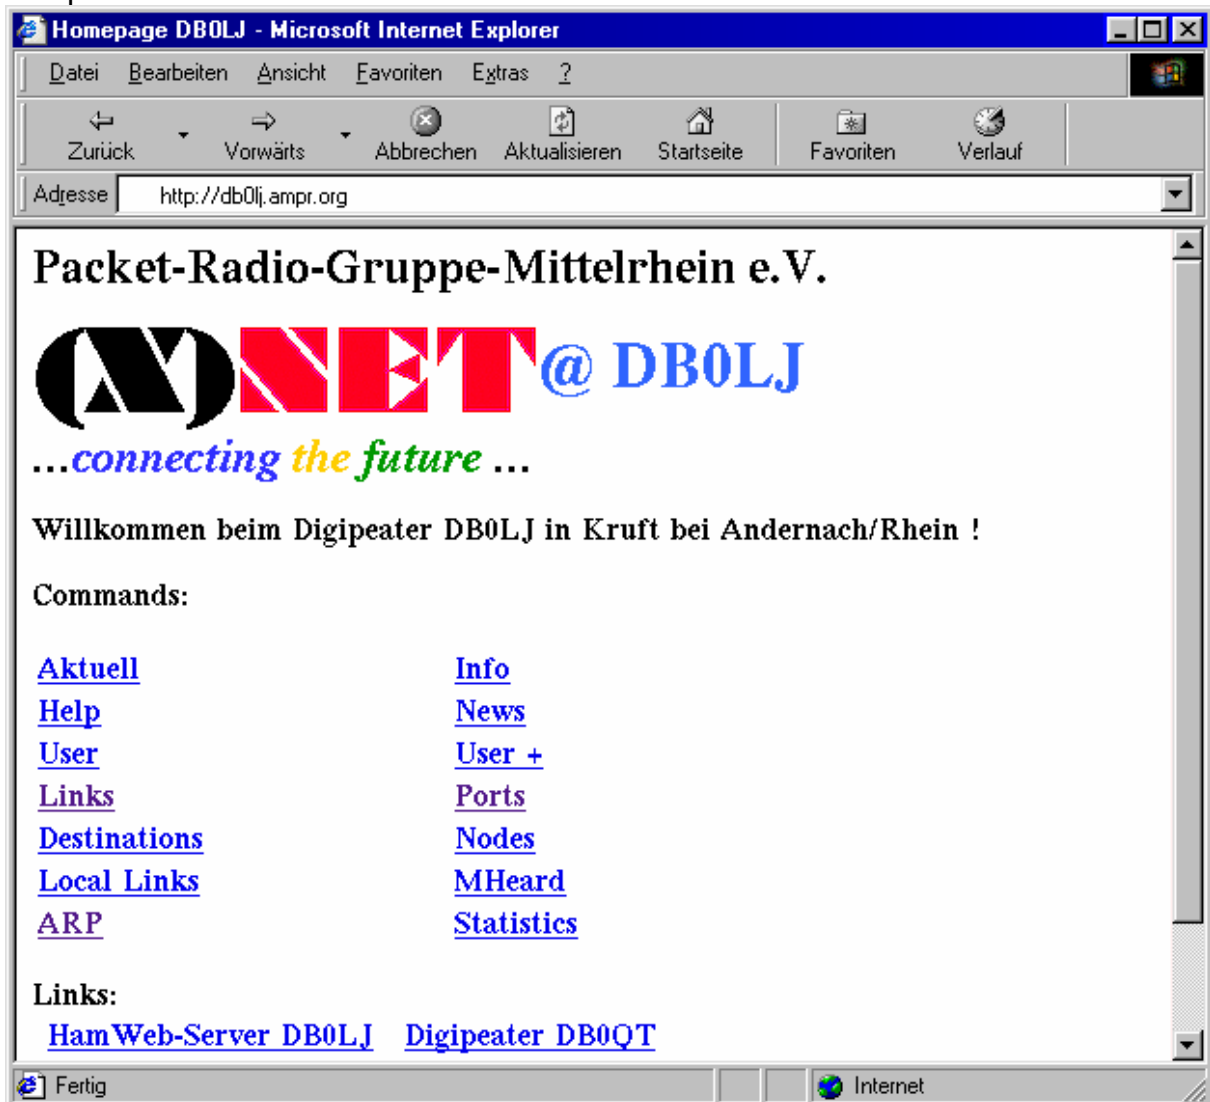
Homepage DB0LJ - Microsoft Internet Explorer

Datei Bearbeiten Ansicht Favoriten Extras ?

Zurück Vorwärts Abbrechen Aktualisieren Startseite Favoriten Verlauf

Adresse http://db0lj.ampr.org

Packet-Radio-Gruppe-Mittelrhein e.V.

(X)NET @ DB0LJ

...connecting the future ...

Willkommen beim Digipeater DB0LJ in Kruft bei Andernach/Rhein !

Commands:

| Aktuell | Info |
|---|---|
| Help | News |
| User | User + |
| Links | Ports |
| Destinations | Nodes |
| Local Links | MHeard |
| ARP | Statistics |

Links:

HamWeb-Server DB0LJ Digipeater DB0QT

Fertig Internet